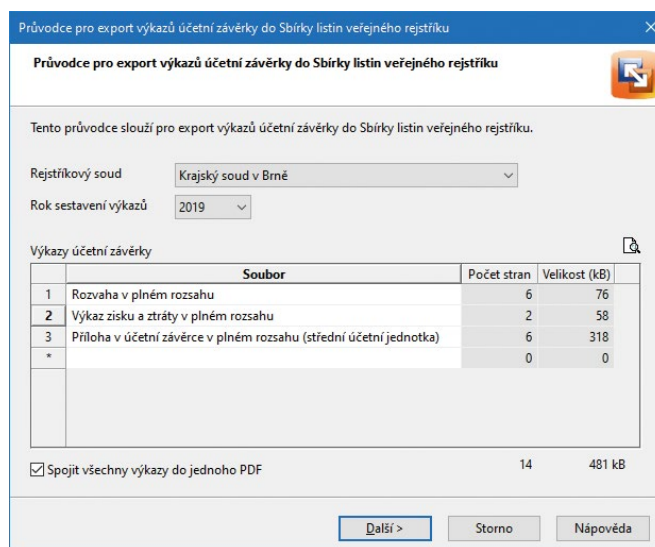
Průvodce pro export výkazů účetní závěrky do Sbírky listin veřejného rejstříku

Průvodce pro export výkazů účetní závěrky do Sbírky listin veřejného rejstříku

Tento průvodce slouží pro export výkazů účetní závěrky do Sbírky listin veřejného rejstříku.

Rejstříkový soud Krajský soud v Brně

Rok sestavení výkazů 2019

Výkazy účetní závěrky

| | Soubor | Počet stran | Velikost (kB) |
|---|---|---|---|
| 1 | Rozvaha v plném rozsahu | 6 | 76 |
| 2 | Výkaz zisku a ztráty v plném rozsahu | 2 | 58 |
| 3 | Příloha v účetní závěrce v plném rozsahu (střední účetní jednotka) | 6 | 318 |
| * | | 0 | 0 |

Spojit všechny výkazy do jednoho PDF 14 481 kB

Další > Storno Nápověda